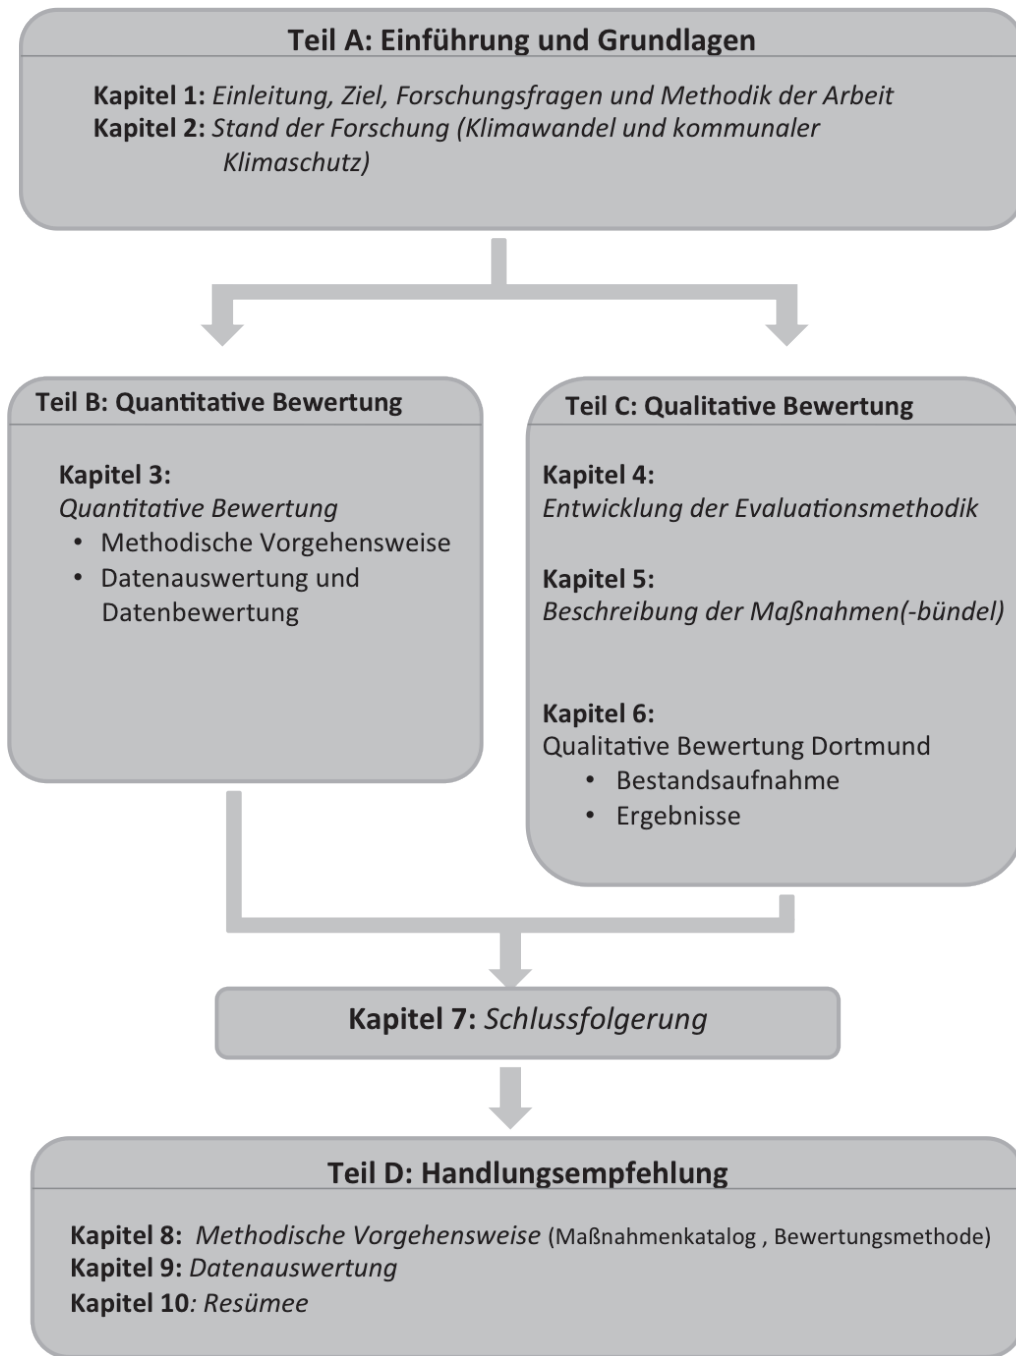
Teil A: Einführung und Grundlagen

Kapitel 1: Einleitung, Ziel, Forschungsfragen und Methodik der Arbeit
Kapitel 2: Stand der Forschung (Klimawandel und kommunaler Klimaschutz)

Teil B: Quantitative Bewertung

Kapitel 3:
Quantitative Bewertung
• Methodische Vorgehensweise
• Datenauswertung und Datenbewertung

Teil C: Qualitative Bewertung

Kapitel 4:
Entwicklung der Evaluationsmethodik

Kapitel 5:
Beschreibung der Maßnahmen(-bündel)

Kapitel 6:
Qualitative Bewertung Dortmund
• Bestandsaufnahme
• Ergebnisse

Kapitel 7: Schlussfolgerung

Teil D: Handlungsempfehlung

Kapitel 8: Methodische Vorgehensweise (Maßnahmenkatalog , Bewertungsmethode)
Kapitel 9: Datenauswertung
Kapitel 10: Resümee